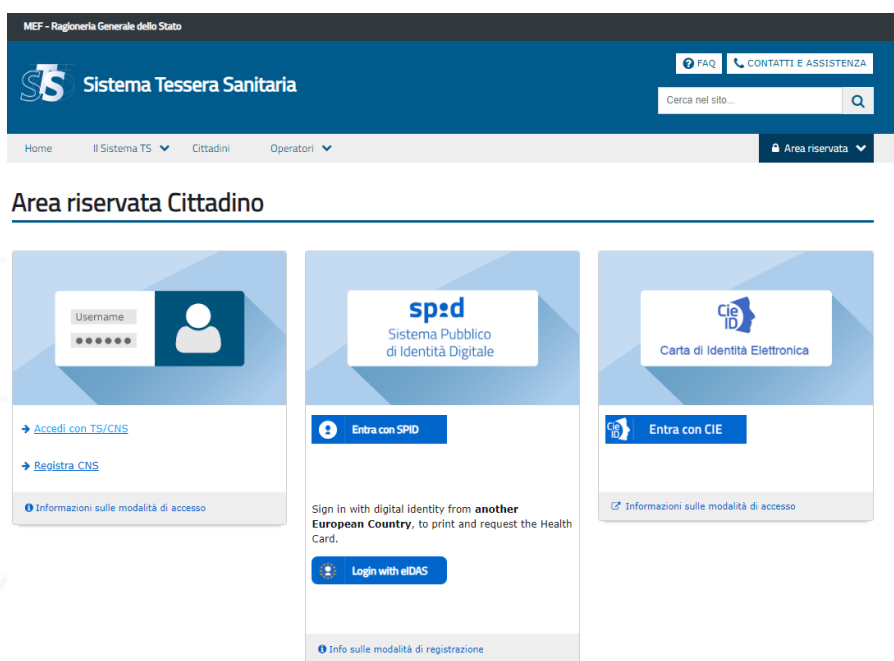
MEF - Ragioneria Generale dello Stato

TS Sistema Tessera Sanitaria

FAQ CONTATTI E ASSISTENZA

Cerca nel sito...

Home Il Sistema TS Cittadini Operatori Area riservata

Area riservata Cittadino

Username
••••••

Accedi con TS/CNS

Registra CNS

Informazioni sulle modalità di accesso

spid
Sistema Pubblico di Identità Digitale

Entra con SPID

Sign in with digital identity from **another European Country**, to print and request the Health Card.

Login with eIDAS

Info sulle modalità di registrazione

Cie ID
Carta di Identità Elettronica

Cie ID Entra con CIE

Informazioni sulle modalità di accesso